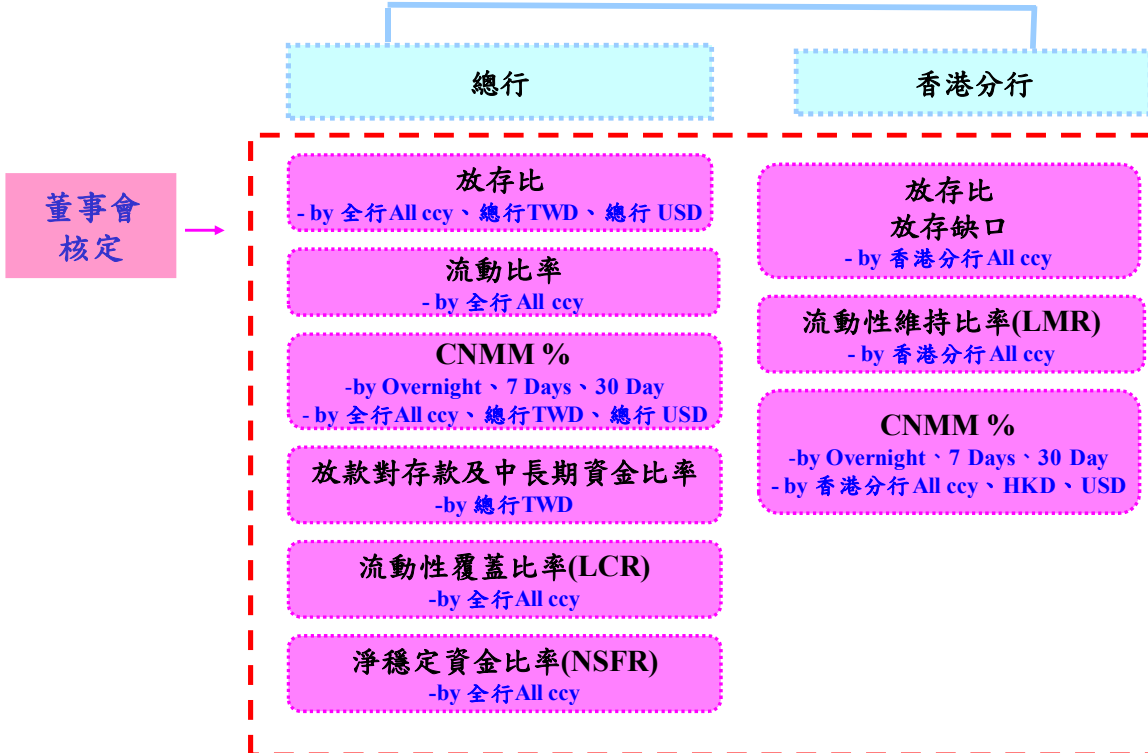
總行

香港分行

董事會核定

放存比
- by 全行All ccy、總行TWD、總行 USD

流動比率
- by 全行 All ccy

CNMM %
-by Overnight、7 Days、30 Day
- by 全行All ccy、總行TWD、總行 USD

放款對存款及中長期資金比率
-by 總行TWD

流動性覆蓋比率(LCR)
-by 全行All ccy

淨穩定資金比率(NSFR)
-by 全行All ccy

放存比
放存缺口
- by 香港分行All ccy

流動性維持比率(LMR)
- by 香港分行All ccy

CNMM %
-by Overnight、7 Days、30 Day
- by 香港分行All ccy、HKD、USD